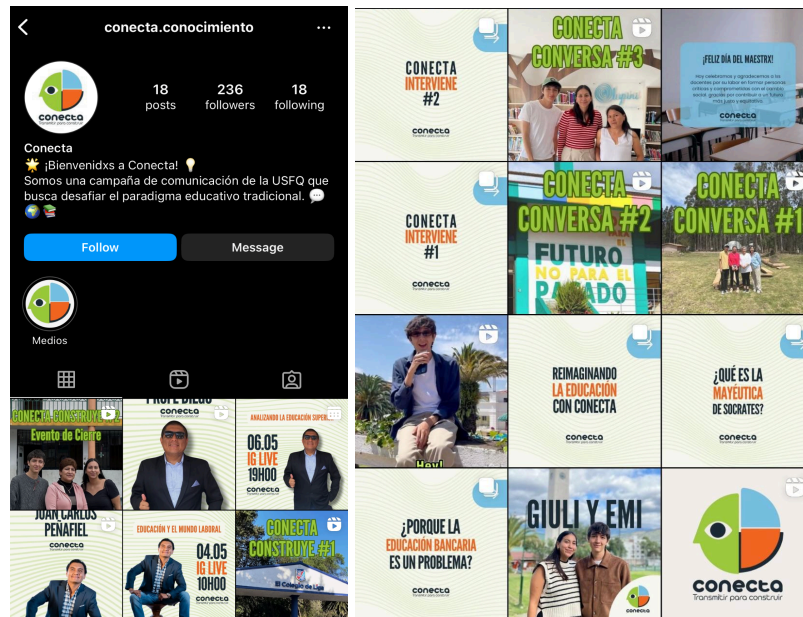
conecta.conocimiento

18 posts
236 followers
18 following

conecta
Transmitir para construir

Conecta
🌟 ¡Bienvenidxs a Conecta! 💡
Somos una campaña de comunicación de la USFQ que busca desafiar el paradigma educativo tradicional. 💬 🌍 📚

Follow
Message

Medios

CONECTA CONSTRUYE #2
Evento de Cierre

PROFE DIEGO
conecta

ANALIZANDO LA EDUCACIÓN SUPER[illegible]
06.05
IG LIVE
19H00
conecta

JUAN CARLOS PEÑAFIEL
conecta

EDUCACIÓN Y EL MUNDO LABORAL
04.05
IG LIVE
10H00
conecta

CONECTA CONSTRUYE #1
El Colegio de Liga

CONECTA INTERVIENE #2
conecta

CONECTA CONVERSA #3

¡FELIZ DÍA DEL MAESTRX!
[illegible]
conecta

CONECTA INTERVIENE #1
conecta

CONECTA CONVERSA #2
FUTURO NO PARA EL PASADO

CONECTA CONVERSA #1

Hey!

REIMAGINANDO LA EDUCACIÓN CON CONECTA
conecta

¿QUÉ ES LA MAYÉUTICA DE SOCRATES?
conecta

¿PORQUE LA EDUCACIÓN BANCARIA ES UN PROBLEMA?
conecta

GIULI Y EMI
conecta

conecta
Transmitir para construir